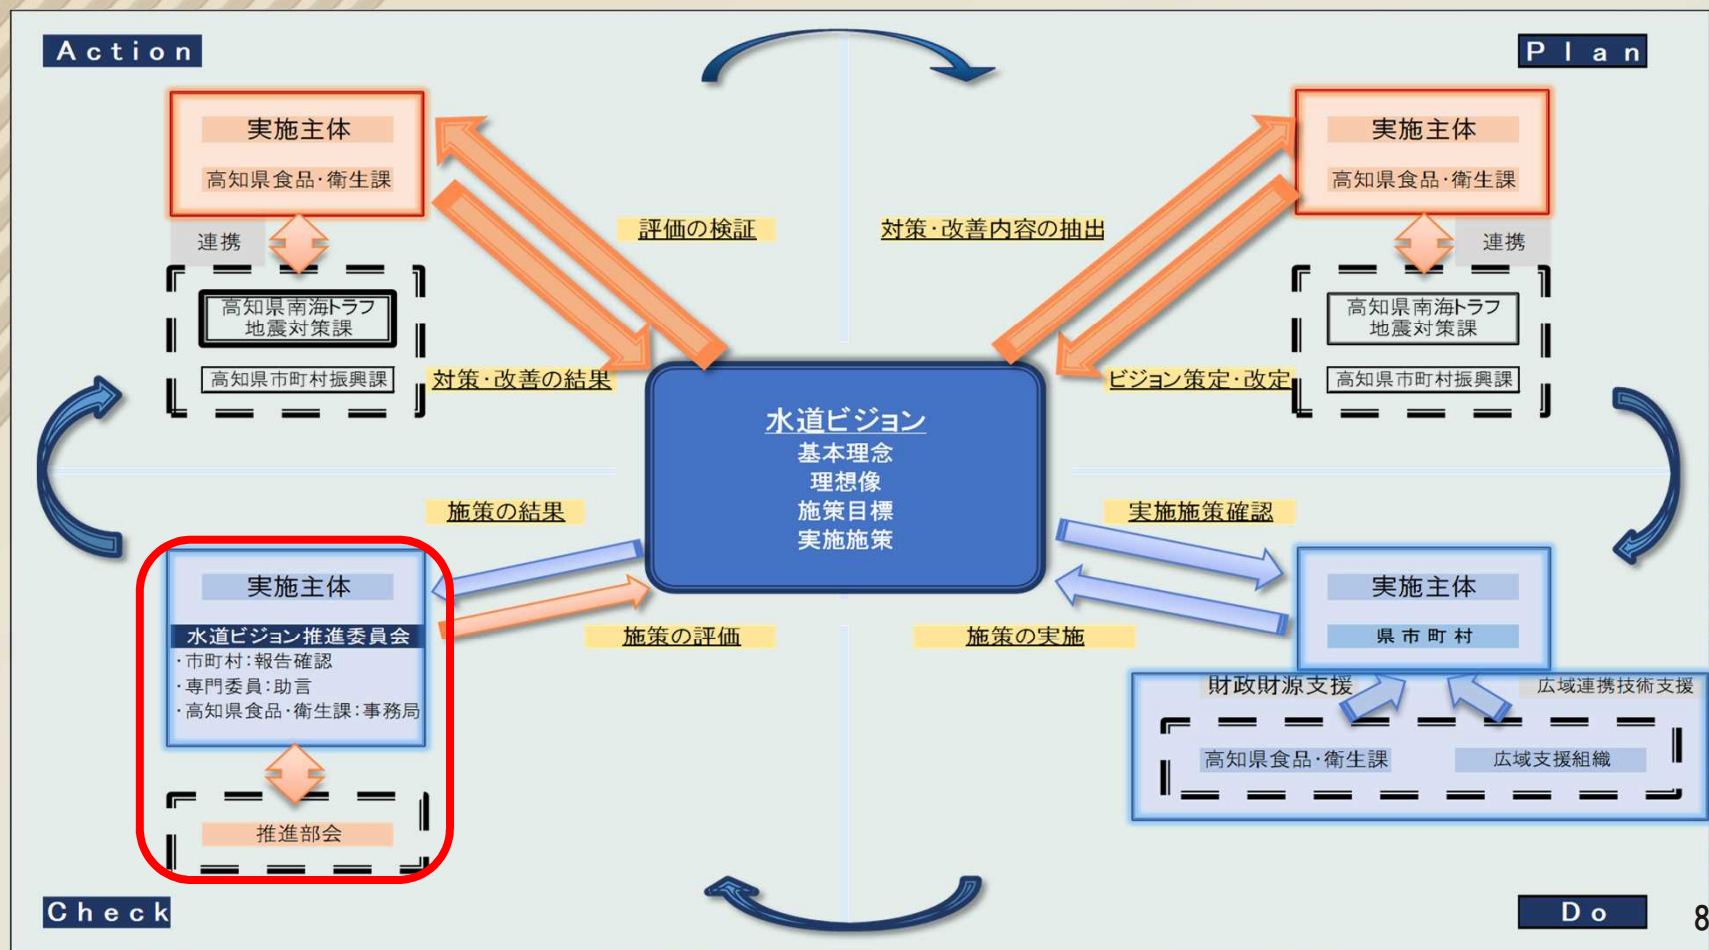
Action

Plan

実施主体
高知県食品･衛生課

連携

高知県南海トラフ地震対策課

高知県市町村振興課

評価の検証

対策･改善内容の抽出

実施主体
高知県食品･衛生課

連携

高知県南海トラフ地震対策課

高知県市町村振興課

対策･改善の結果

ビジョン策定･改定

水道ビジョン
基本理念
理想像
施策目標
実施施策

施策の結果

実施施策確認

実施主体
水道ビジョン推進委員会
･市町村:報告確認
･専門委員:助言
･高知県食品･衛生課:事務局

推進部会

施策の評価

施策の実施

実施主体
県 市 町 村

財政財源支援

広域連携技術支援

高知県食品･衛生課

広域支援組織

Check

Do

8